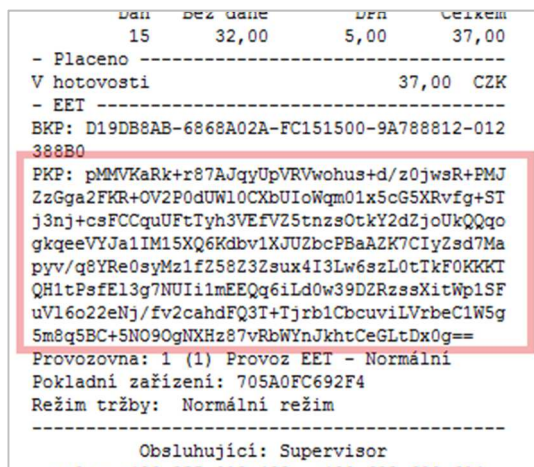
Daň Bez daně DPH Celkem
15 32,00 5,00 37,00
- Placeno ----------------------------------------
V hotovosti 37,00 CZK
- EET --------------------------------------------
BKP: D19DB8AB-6868A02A-FC151500-9A788812-012388B0
PKP: pMMVKaRk+r87AJqyUpVRVwohus+d/z0jwsR+PMJZzGga2FKR+OV2P0dUWl0CXbUIoWqm01x5cG5XRvfg+STj3nj+csFCCquUFtTyh3VEfVZ5tnzs0tkY2dZjoUkQQqogkqeeVYJa1IM15XQ6Kdbv1XJUZbcPBaAZK7CIyZsd7Mapyv/q8YRe0syMz1fZ58Z3Zsux4I3Lw6szL0tTkF0KKKTQH1tPsfEl3g7NUIi1mEEQq6iLd0w39DZRzssXitWp1SFuVl6o22eNj/fv2cahdFQ3T+Tjrb1CbcuviLVrbeC1W5g5m8q5BC+5NO9OgNXHz87vRbWYnJkhtCeGLtDx0g==
Provozovna: 1 (1) Provoz EET - Normální
Pokladní zařízení: 705A0FC692F4
Režim tržby: Normální režim
------------------------------------------------
Obsluhující: Supervisor